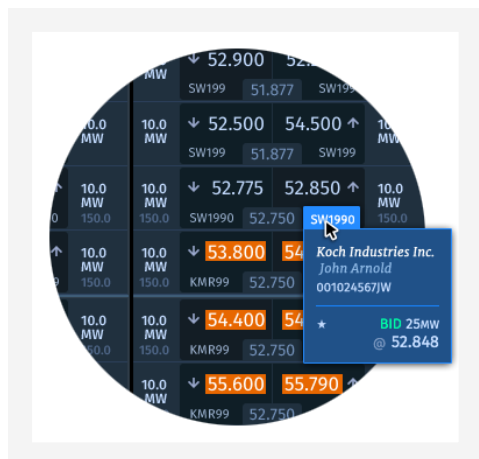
MW
↓ 52.900 52.
SW199 51.877

10.0 MW
10.0 MW
↓ 52.500 54.500 ↑
SW199 51.877 SW199

10.0 MW 150.0
10.0 MW 150.0
↓ 52.775 52.850 ↑
SW1990 52.750 SW1990

10.0 MW 150.0
10.0 MW 150.0
↓ 53.800 54
KMR99 52.750

Koch Industries Inc.
John Arnold
001024567JW

★ BID 25MW
@ 52.848

10.0 MW 150.0
10.0 MW 150.0
↓ 54.400 54
KMR99 52.750

10.0 MW
10.0 MW 150.0
↓ 55.600 55.790 ↑
KMR99 52.750